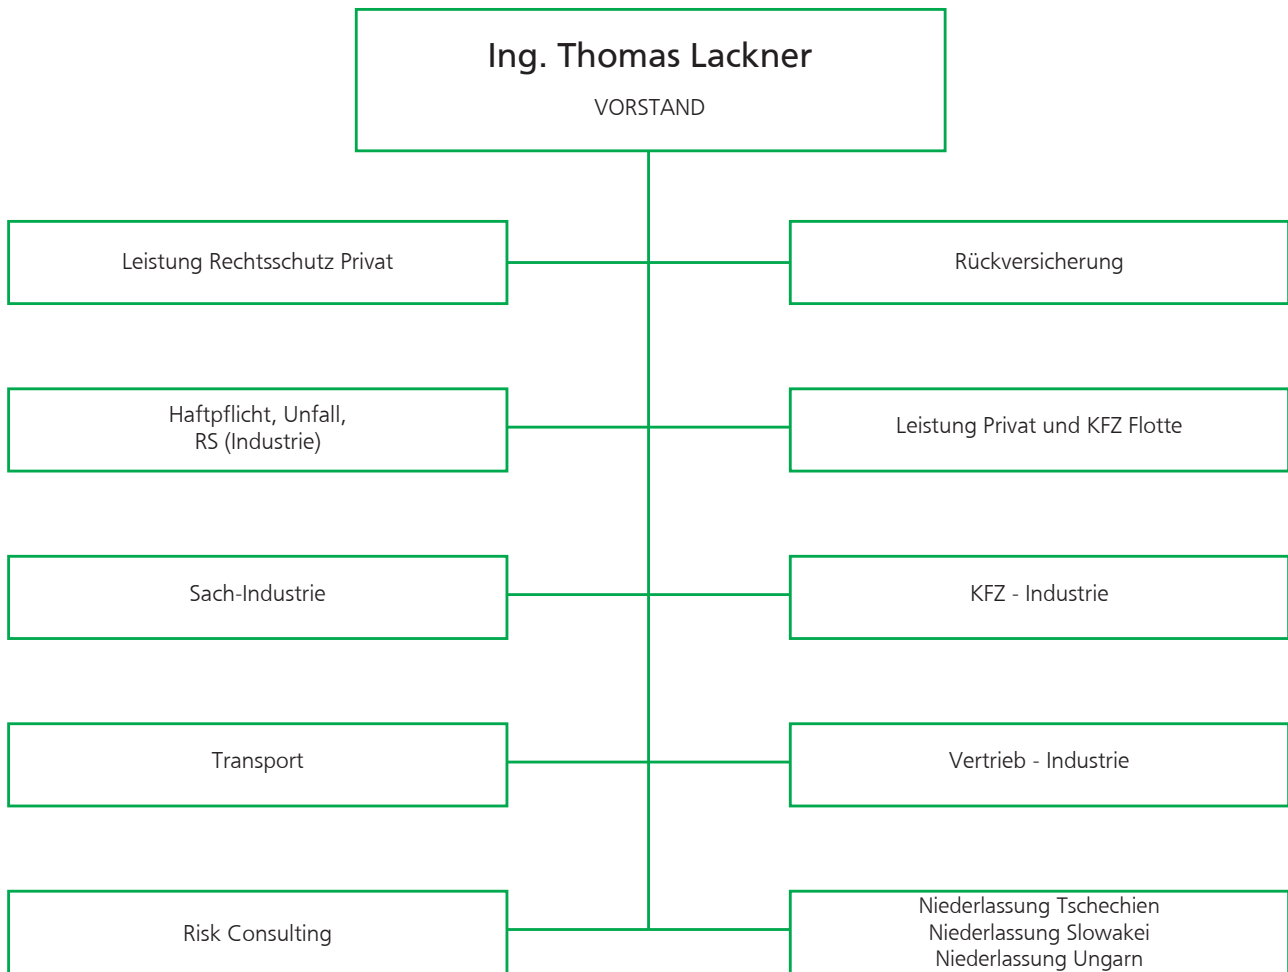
Ing. Thomas Lackner

VORSTAND

Leistung Rechtsschutz Privat

Rückversicherung

Haftpflicht, Unfall, RS (Industrie)

Leistung Privat und KFZ Flotte

Sach-Industrie

KFZ - Industrie

Transport

Vertrieb - Industrie

Risk Consulting

Niederlassung Tschechien
Niederlassung Slowakei
Niederlassung Ungarn